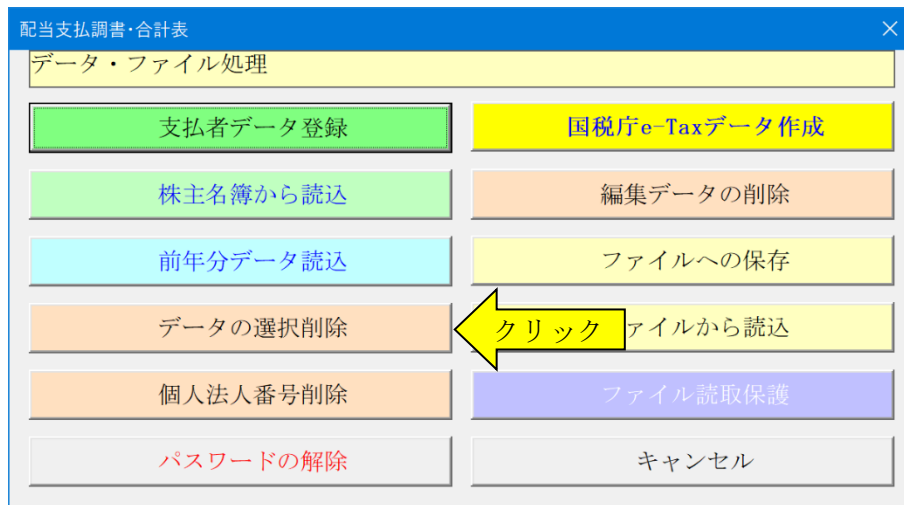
配当支払調書･合計表

データ・ファイル処理

支払者データ登録

国税庁e-Taxデータ作成

株主名簿から読込

編集データの削除

前年分データ読込

ファイルへの保存

データの選択削除

クリック

ァイルから読込

個人法人番号削除

ファイル読取保護

パスワードの解除

キャンセル